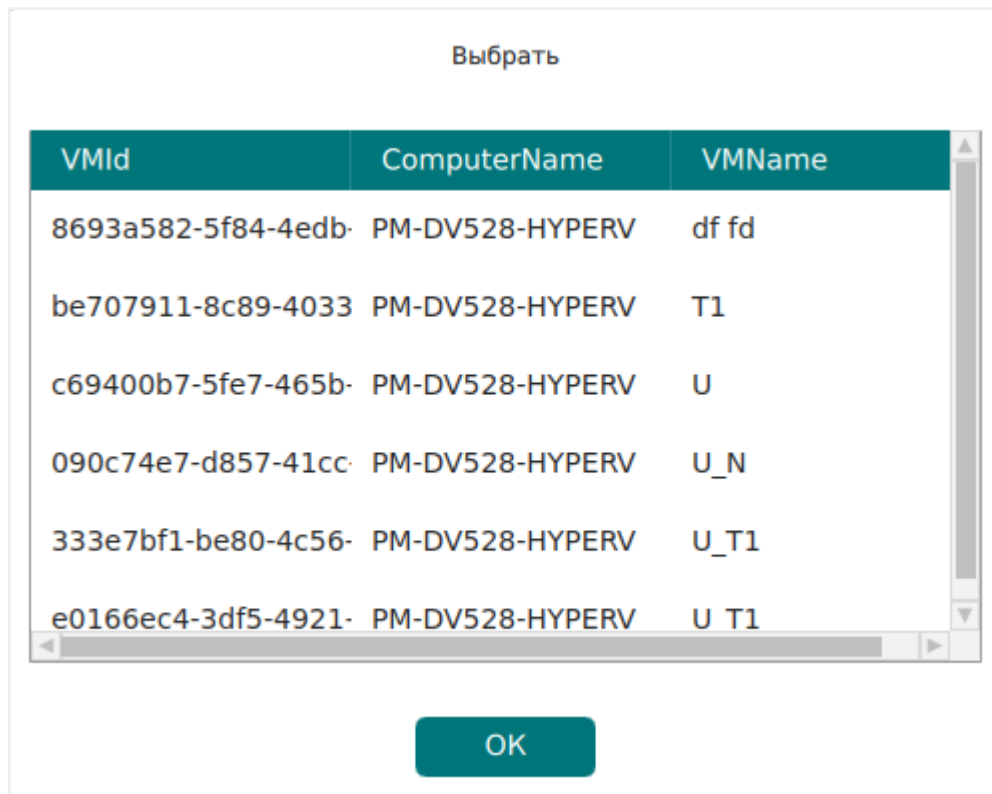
Выбрать

| VMId | ComputerName | VMName |
|---|---|---|
| 8693a582-5f84-4edb- | PM-DV528-HYPERV | df fd |
| be707911-8c89-4033 | PM-DV528-HYPERV | T1 |
| c69400b7-5fe7-465b- | PM-DV528-HYPERV | U |
| 090c74e7-d857-41cc- | PM-DV528-HYPERV | U_N |
| 333e7bf1-be80-4c56- | PM-DV528-HYPERV | U_T1 |
| e0166ec4-3df5-4921- | PM-DV528-HYPERV | U_T1 |

OK